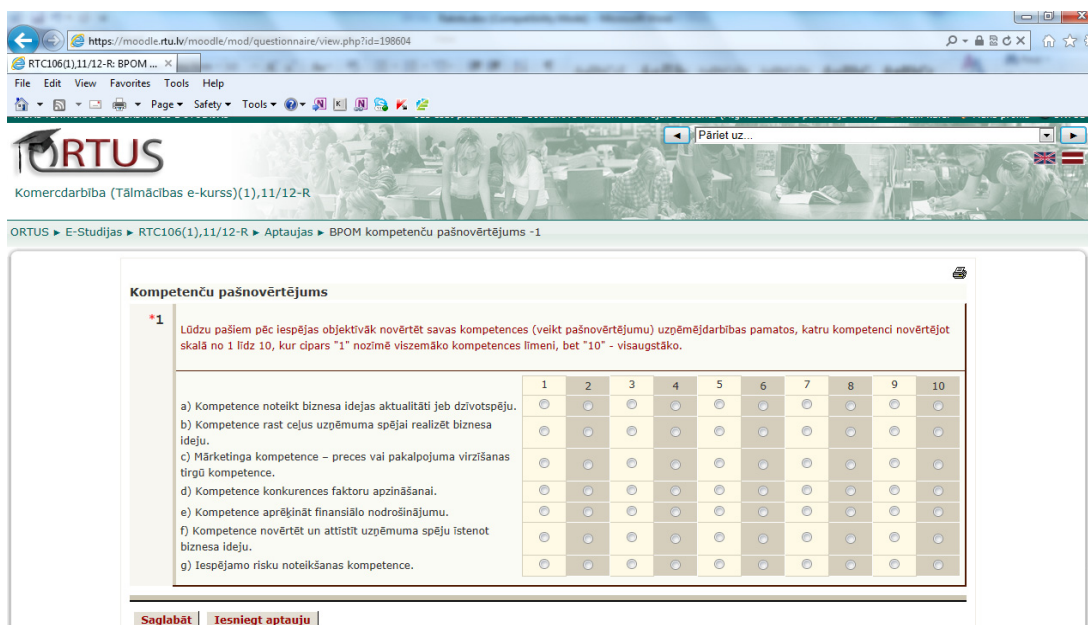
https://moodle.rtu.lv/moodle/mod/questionnaire/view.php?id=198604

RTC106(1),11/12-R: BPOM ...

File Edit View Favorites Tools Help

Page ▾ Safety ▾ Tools ▾

Pāriet uz...

ORTUS

Komercdarbība (Tālmācības e-kurss)(1),11/12-R

ORTUS ► E-Studijas ► RTC106(1),11/12-R ► Aptaujas ► BPOM kompetenču pašnovērtējums -1

Kompetenču pašnovērtējums

*1

Lūdzu pašiem pēc iespējas objektīvāk novērtēt savas kompetences (veikt pašnovērtējumu) uzņēmējdarbības pamatos, katru kompetenci novērtējot skalā no 1 līdz 10, kur cipars "1" nozīmē viszemāko kompetences līmeni, bet "10" - visaugstāko.

| | 1 | 2 | 3 | 4 | 5 | 6 | 7 | 8 | 9 | 10 |
|---|---|---|---|---|---|---|---|---|---|---|
| a) Kompetence noteikt biznesa idejas aktualitāti jeb dzīvotspēju. | | | | | | | | | | |
| b) Kompetence rast ceļus uzņēmuma spējai realizēt biznesa ideju. | | | | | | | | | | |
| c) Mārketinga kompetence – preces vai pakalpojuma virzīšanas tirgū kompetence. | | | | | | | | | | |
| d) Kompetence konkurences faktoru apzināšanai. | | | | | | | | | | |
| e) Kompetence aprēķināt finansiālo nodrošinājumu. | | | | | | | | | | |
| f) Kompetence novērtēt un attīstīt uzņēmuma spēju īstenot biznesa ideju. | | | | | | | | | | |
| g) Iespējamo risku noteikšanas kompetence. | | | | | | | | | | |

Saglabāt | Iesniegt aptauju